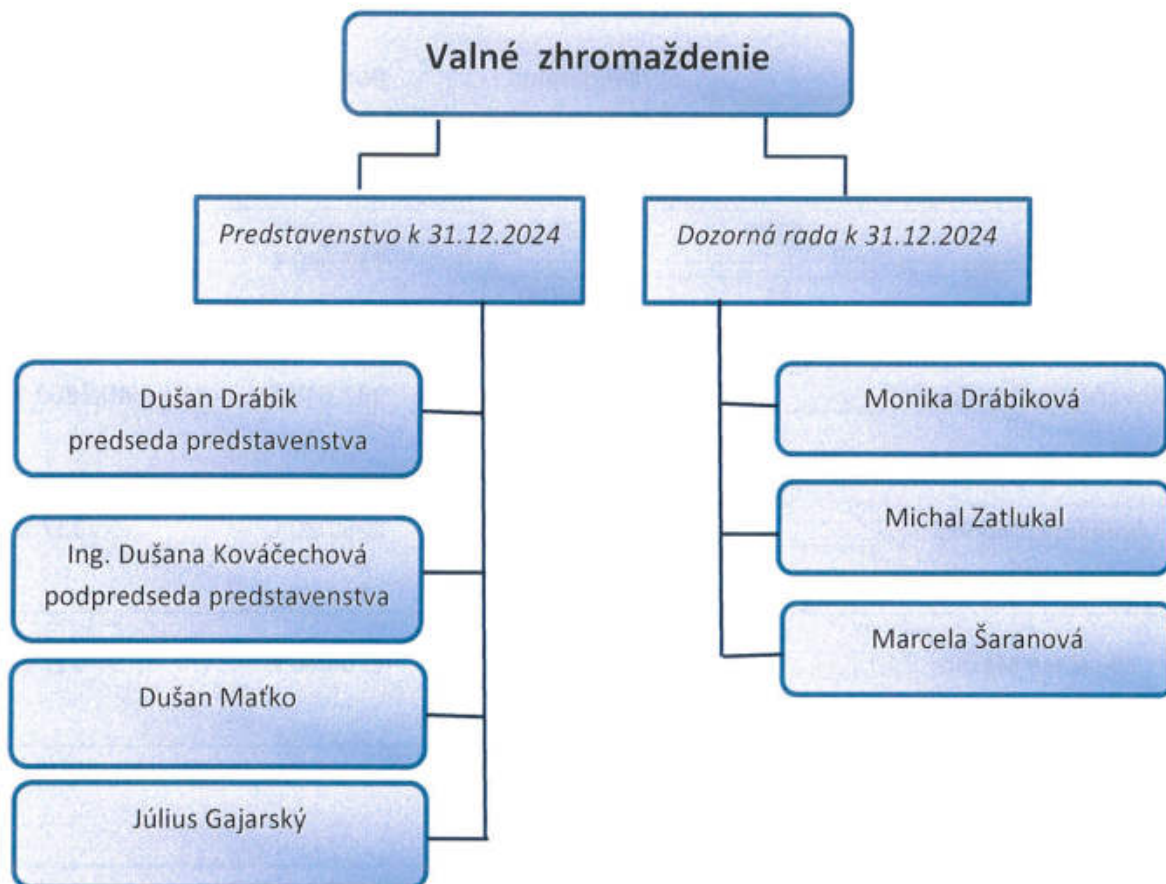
Valné zhromaždenie

Predstavenstvo k 31.12.2024

Dušan Drábik
predseda predstavenstva

Ing. Dušana Kováčechová
podpredseda predstavenstva

Dušan Maťko

Július Gajarský

Dozorná rada k 31.12.2024

Monika Drábiková

Michal Zatlukal

Marcela Šaranová